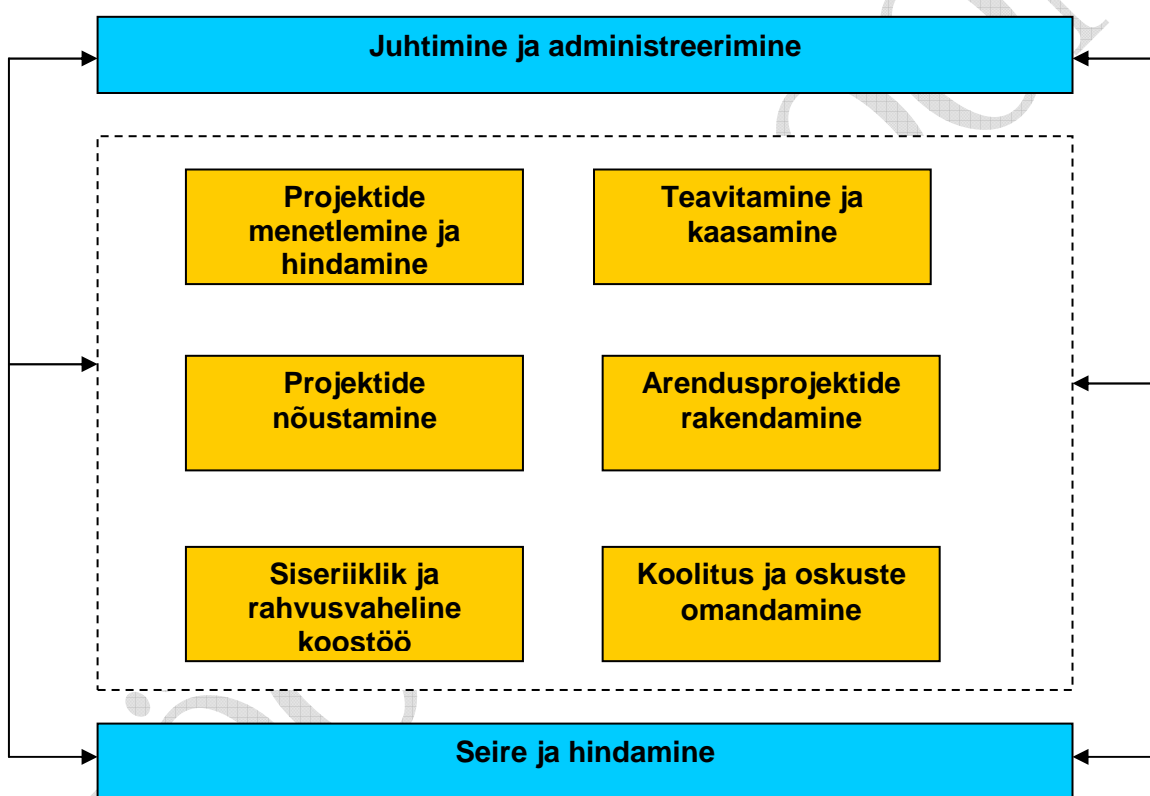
Juhtimine ja administreerimine

Projektide menetlemine ja hindamine

Teavitamine ja kaasamine

Projektide nõustamine

Arendusprojektide rakendamine

Siseriiklik ja rahvusvaheline koostöö

Koolitus ja oskuste omandamine

Seire ja hindamine